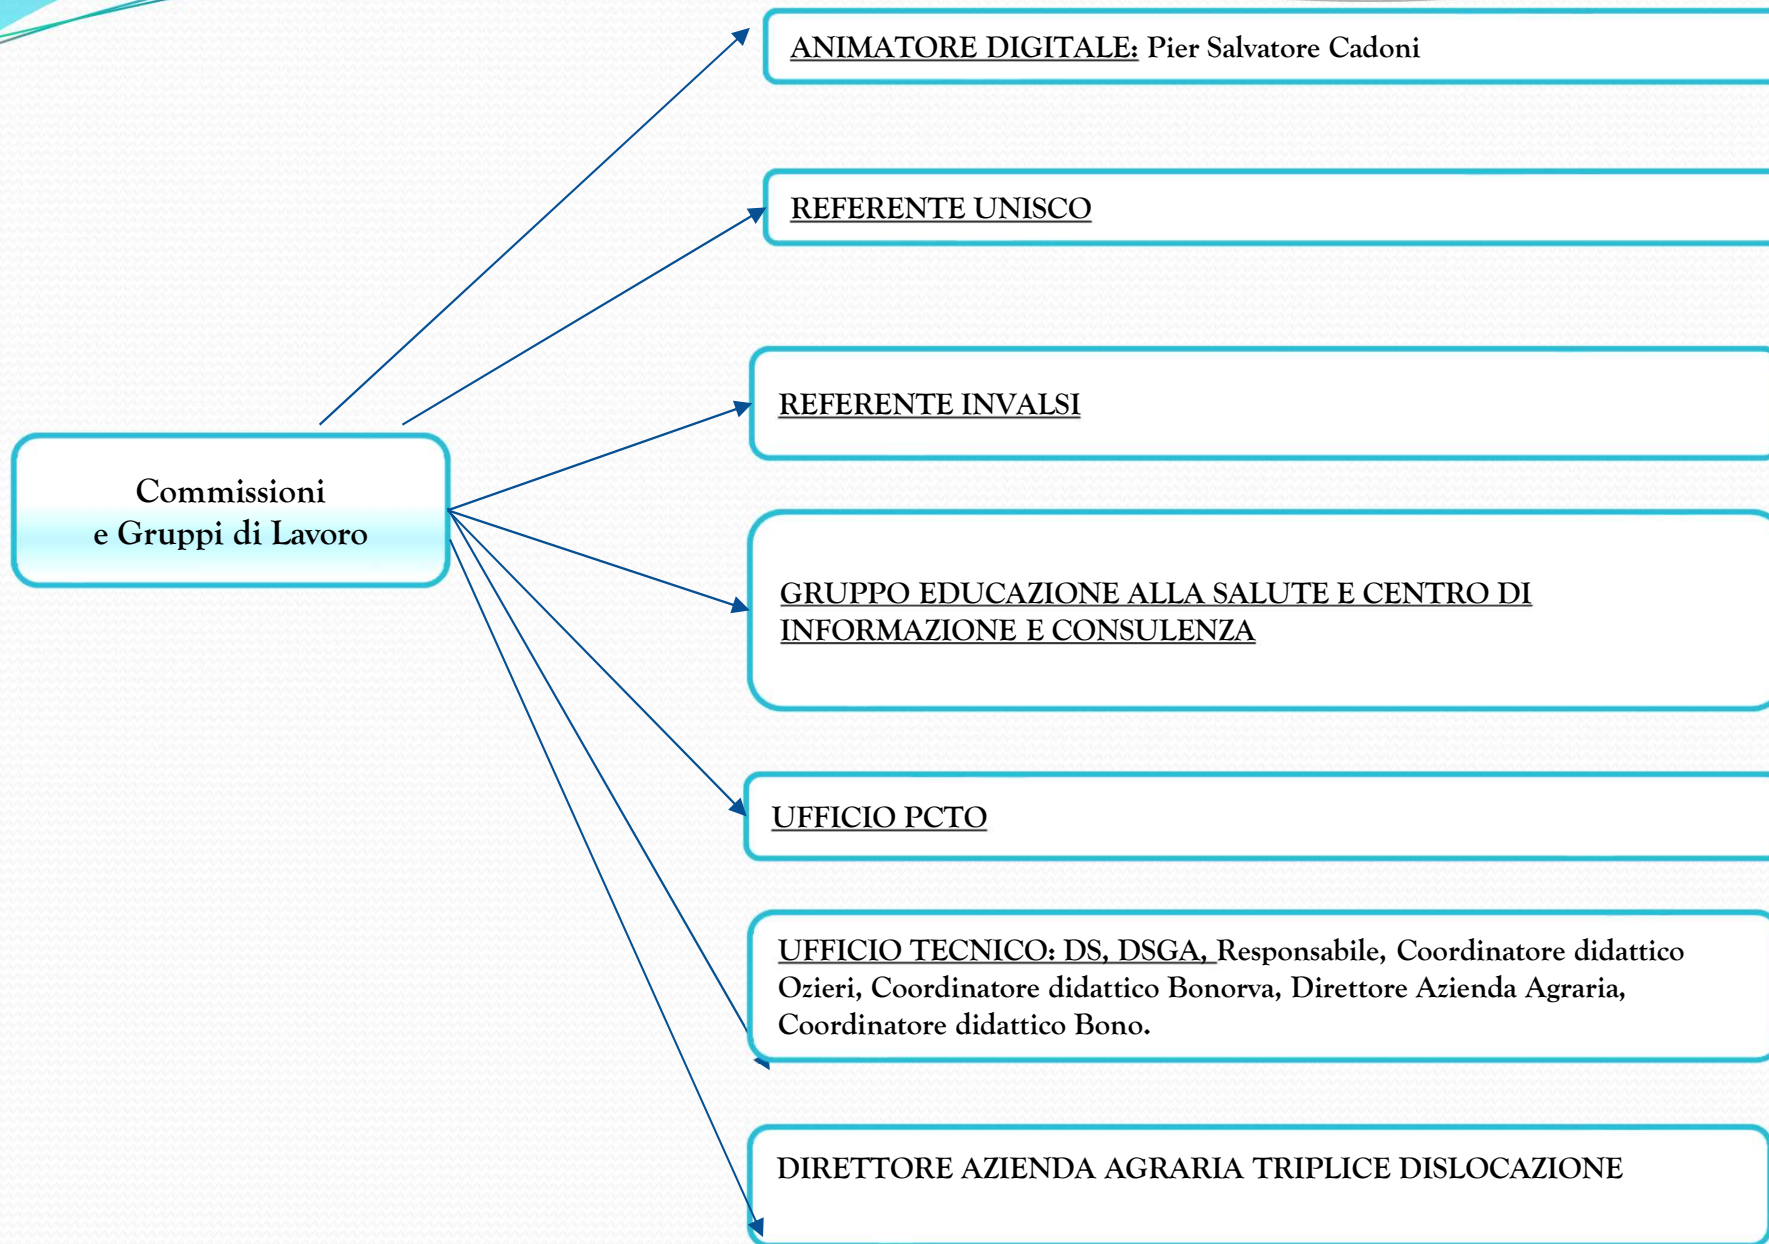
Commissioni
e Gruppi di Lavoro

ANIMATORE DIGITALE: Pier Salvatore Cadoni

REFERENTE UNISCO

REFERENTE INVALSI

GRUPPO EDUCAZIONE ALLA SALUTE E CENTRO DI INFORMAZIONE E CONSULENZA

UFFICIO PCTO

UFFICIO TECNICO: DS, DSGA, Responsabile, Coordinatore didattico Ozieri, Coordinatore didattico Bonorva, Direttore Azienda Agraria, Coordinatore didattico Bono.

DIRETTORE AZIENDA AGRARIA TRIPLICE DISLOCAZIONE